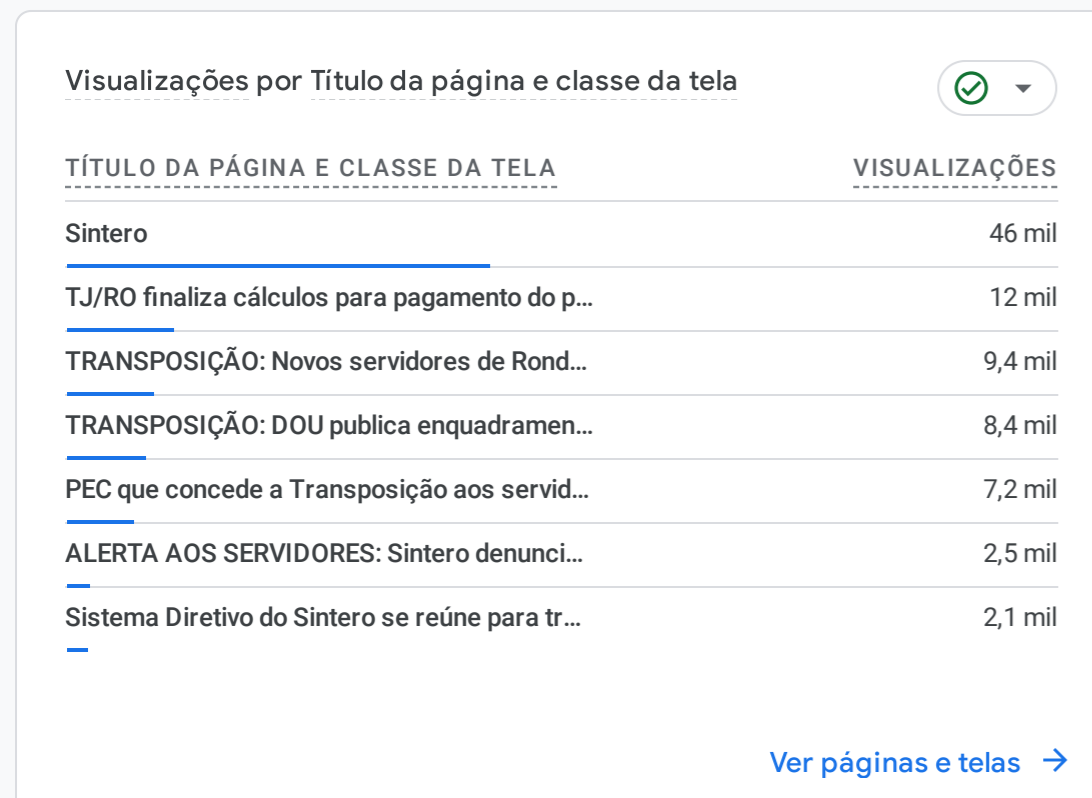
Visualizações por Título da página e classe da tela

| TÍTULO DA PÁGINA E CLASSE DA TELA | VISUALIZAÇÕES |
|---|---|
| Sintero | 46 mil |
| TJ/RO finaliza cálculos para pagamento do p... | 12 mil |
| TRANSPOSIÇÃO: Novos servidores de Rond... | 9,4 mil |
| TRANSPOSIÇÃO: DOU publica enquadramen... | 8,4 mil |
| PEC que concede a Transposição aos servid... | 7,2 mil |
| ALERTA AOS SERVIDORES: Sintero denunci... | 2,5 mil |
| Sistema Diretivo do Sintero se reúne para tr... | 2,1 mil |

Ver páginas e telas →